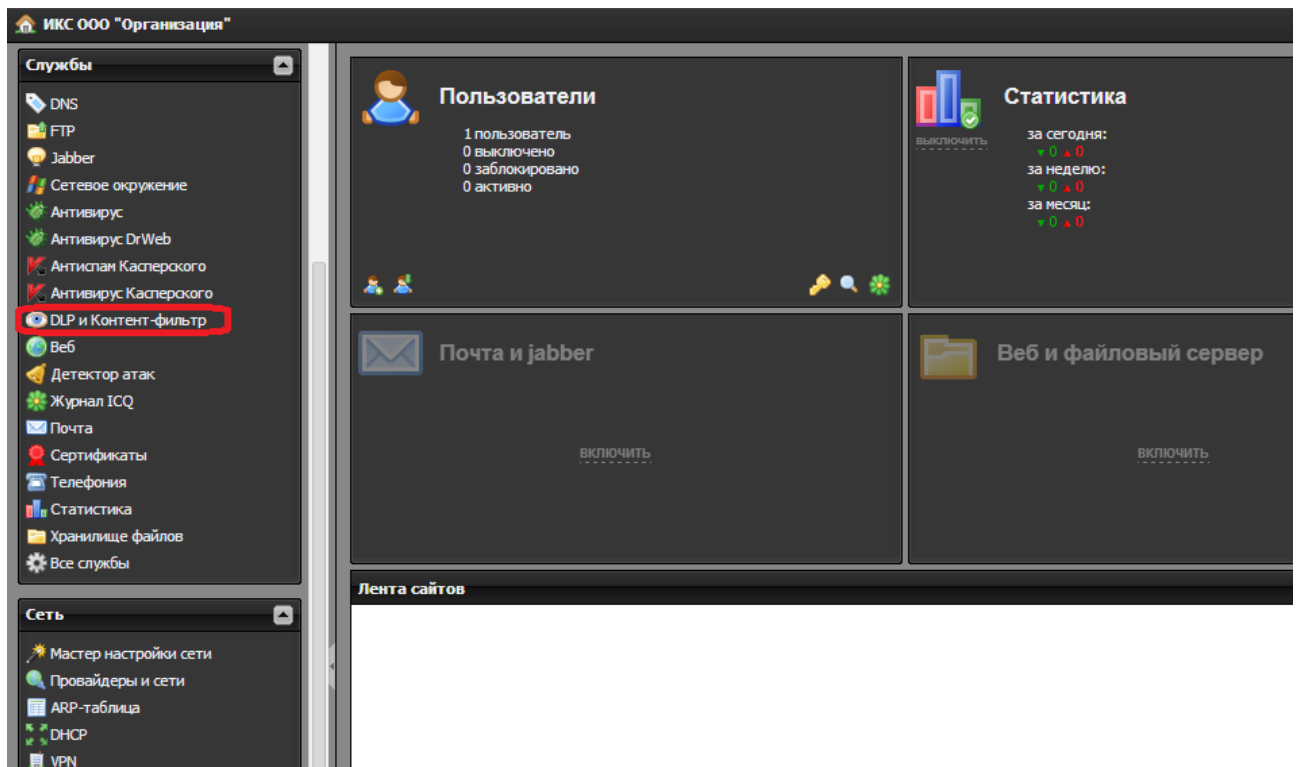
ИКС ООО "Организация"

Службы

DNS
FTP
Jabber
Сетевое окружение
Антивирус
Антивирус DrWeb
Антиспам Касперского
Антивирус Касперского
DLP и Контент-фильтр
Веб
Детектор атак
Журнал ICQ
Почта
Сертификаты
Телефония
Статистика
Хранилище файлов
Все службы

Сеть

Мастер настройки сети
Провайдеры и сети
ARP-таблица
DHCP
VPN

Пользователи

1 пользователь
0 выключено
0 заблокировано
0 активно

Статистика

выключить

за сегодня:
▼0 ▲0
за неделю:
▼0 ▲0
за месяц:
▼0 ▲0

Почта и jabber

включить

Веб и файловый сервер

включить

Лента сайтов